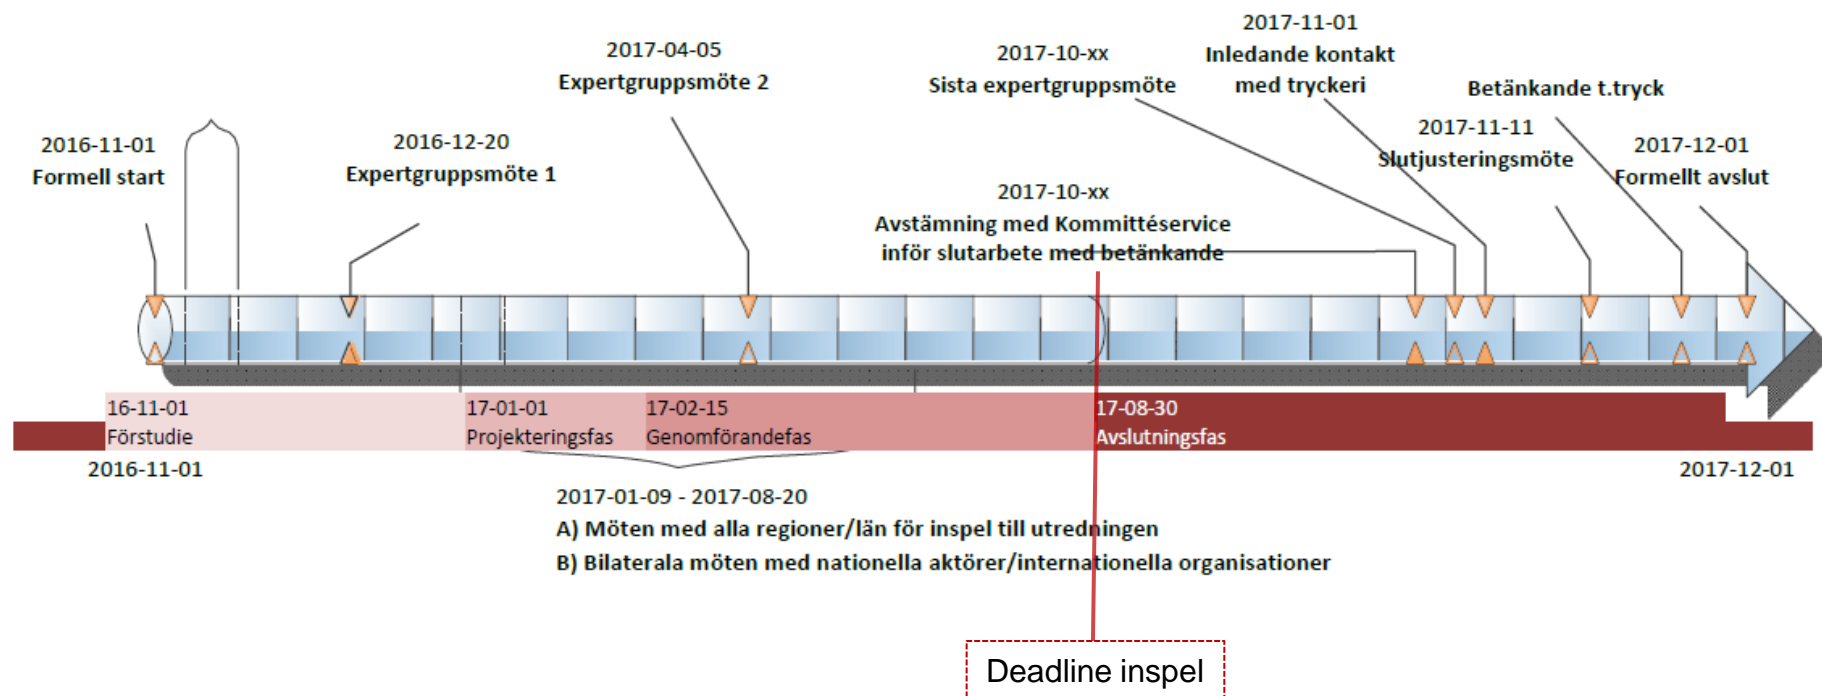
2016-11-01
Formell start

2016-12-20
Expertgruppsmöte 1

2017-04-05
Expertgruppsmöte 2

2017-10-xx
Sista expertgruppsmöte

2017-11-01
Inledande kontakt
med tryckeri

Betänkande t.tryck

2017-11-11
Slutjusteringsmöte

2017-12-01
Formellt avslut

2017-10-xx
Avstämning med Kommittéservice
inför slutarbete med betänkande

16-11-01
Förstudie

17-01-01
Projekteringsfas

17-02-15
Genomförandefas

17-08-30
Avslutningsfas

2016-11-01

2017-12-01

2017-01-09 - 2017-08-20
A) Möten med alla regioner/län för inspel till utredningen
B) Bilaterala möten med nationella aktörer/internationella organisationer

Deadline inspel